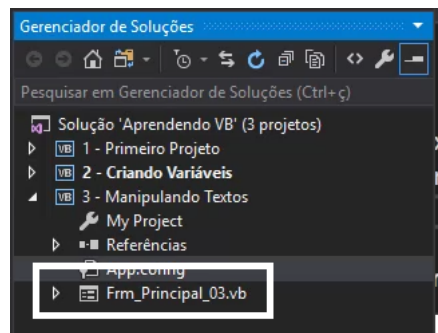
Gerenciador de Soluções

Pesquisar em Gerenciador de Soluções (Ctrl+ç)

Solução 'Aprendendo VB' (3 projetos)
VB 1 - Primeiro Projeto
VB 2 - Criando Variáveis
VB 3 - Manipulando Textos
My Project
Referências
App.config
Frm_Principal_03.vb